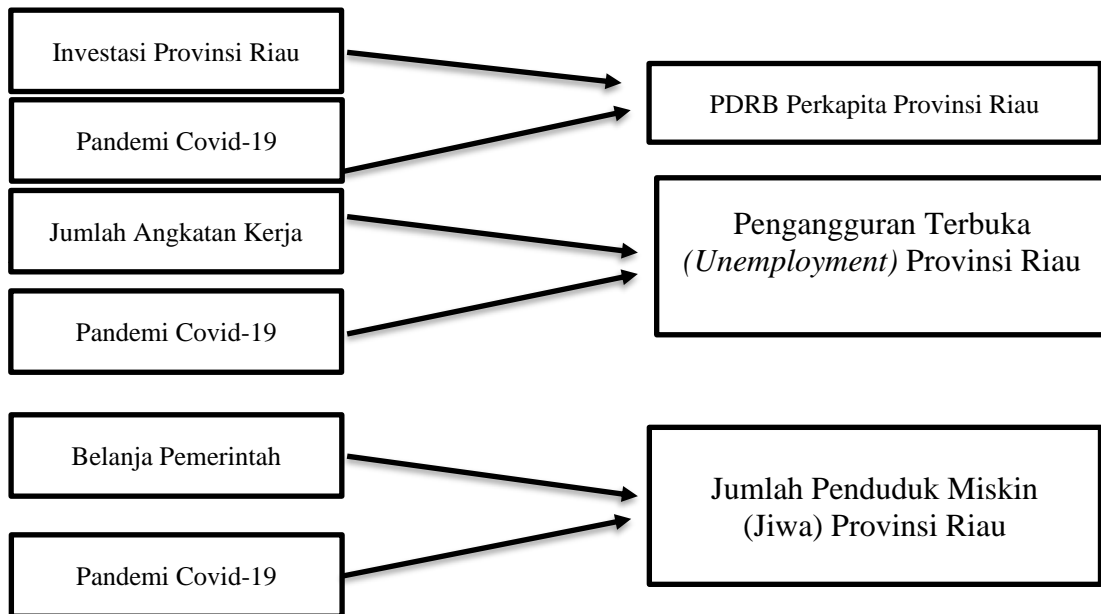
Investasi Provinsi Riau

Pandemi Covid-19

PDRB Perkapita Provinsi Riau

Jumlah Angkatan Kerja

Pandemi Covid-19

Pengangguran Terbuka (Unemployment) Provinsi Riau

Belanja Pemerintah

Pandemi Covid-19

Jumlah Penduduk Miskin (Jiwa) Provinsi Riau